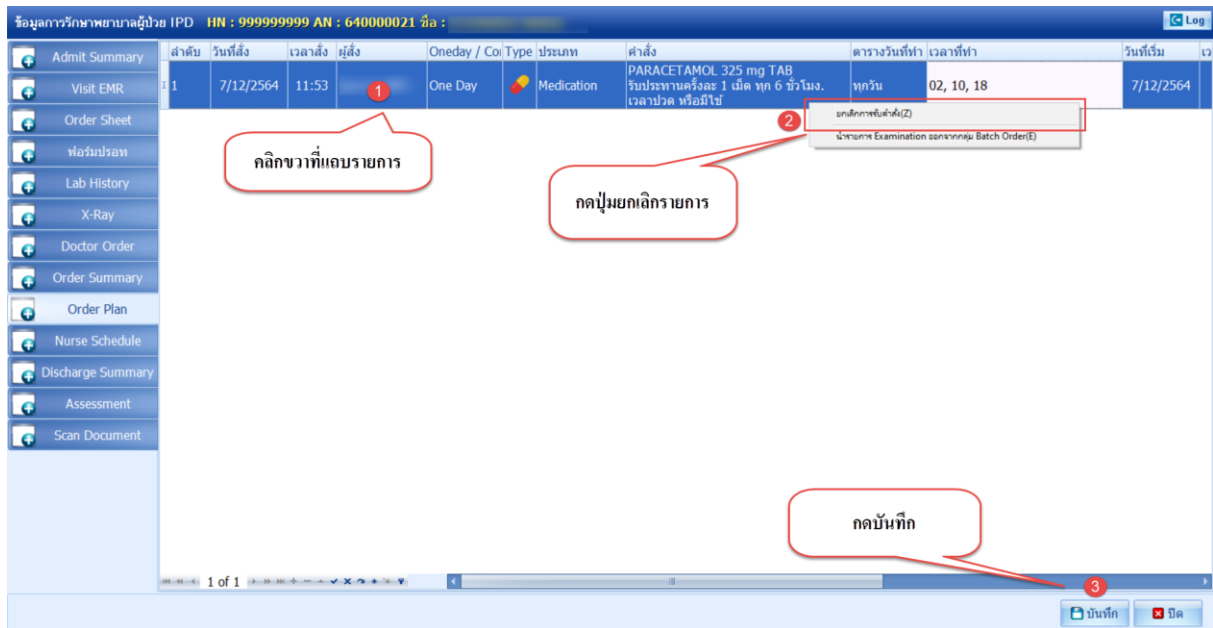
ข้อมูลการรักษาพยาบาลผู้ป่วย IPD HN : 999999999 AN : 640000021 ชื่อ : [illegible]

Log

Admit Summary
Visit EMR
Order Sheet
ฟอร์มปรอท
Lab History
X-Ray
Doctor Order
Order Summary
Order Plan
Nurse Schedule
Discharge Summary
Assessment
Scan Document

| ลำดับ | วันที่สั่ง | เวลาสั่ง | ผู้สั่ง | Oneday / Co | Type | ประเภท | คำสั่ง | ตารางวันที่ทำ | เวลาที่ทำ | วันที่เริ่ม | เว |
|---|---|---|---|---|---|---|---|---|---|---|---|
| 1 | 7/12/2564 | 11:53 | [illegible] | One Day | | Medication | PARACETAMOL 325 mg TAB รับประทานครั้งละ 1 เม็ด ทุก 6 ชั่วโมง. เวลาปวด หรือมีไข้ | ทุกวัน | 02, 10, 18 | 7/12/2564 | |

1

คลิกขวาที่แถบรายการ

2

ยกเลิกการรับคำสั่ง(Z)
นำรายการ Examination ออกจากกลุ่ม Batch Order(E)

กดปุ่มยกเลิกรายการ

กดบันทึก

3

1 of 1

บันทึก
ปิด